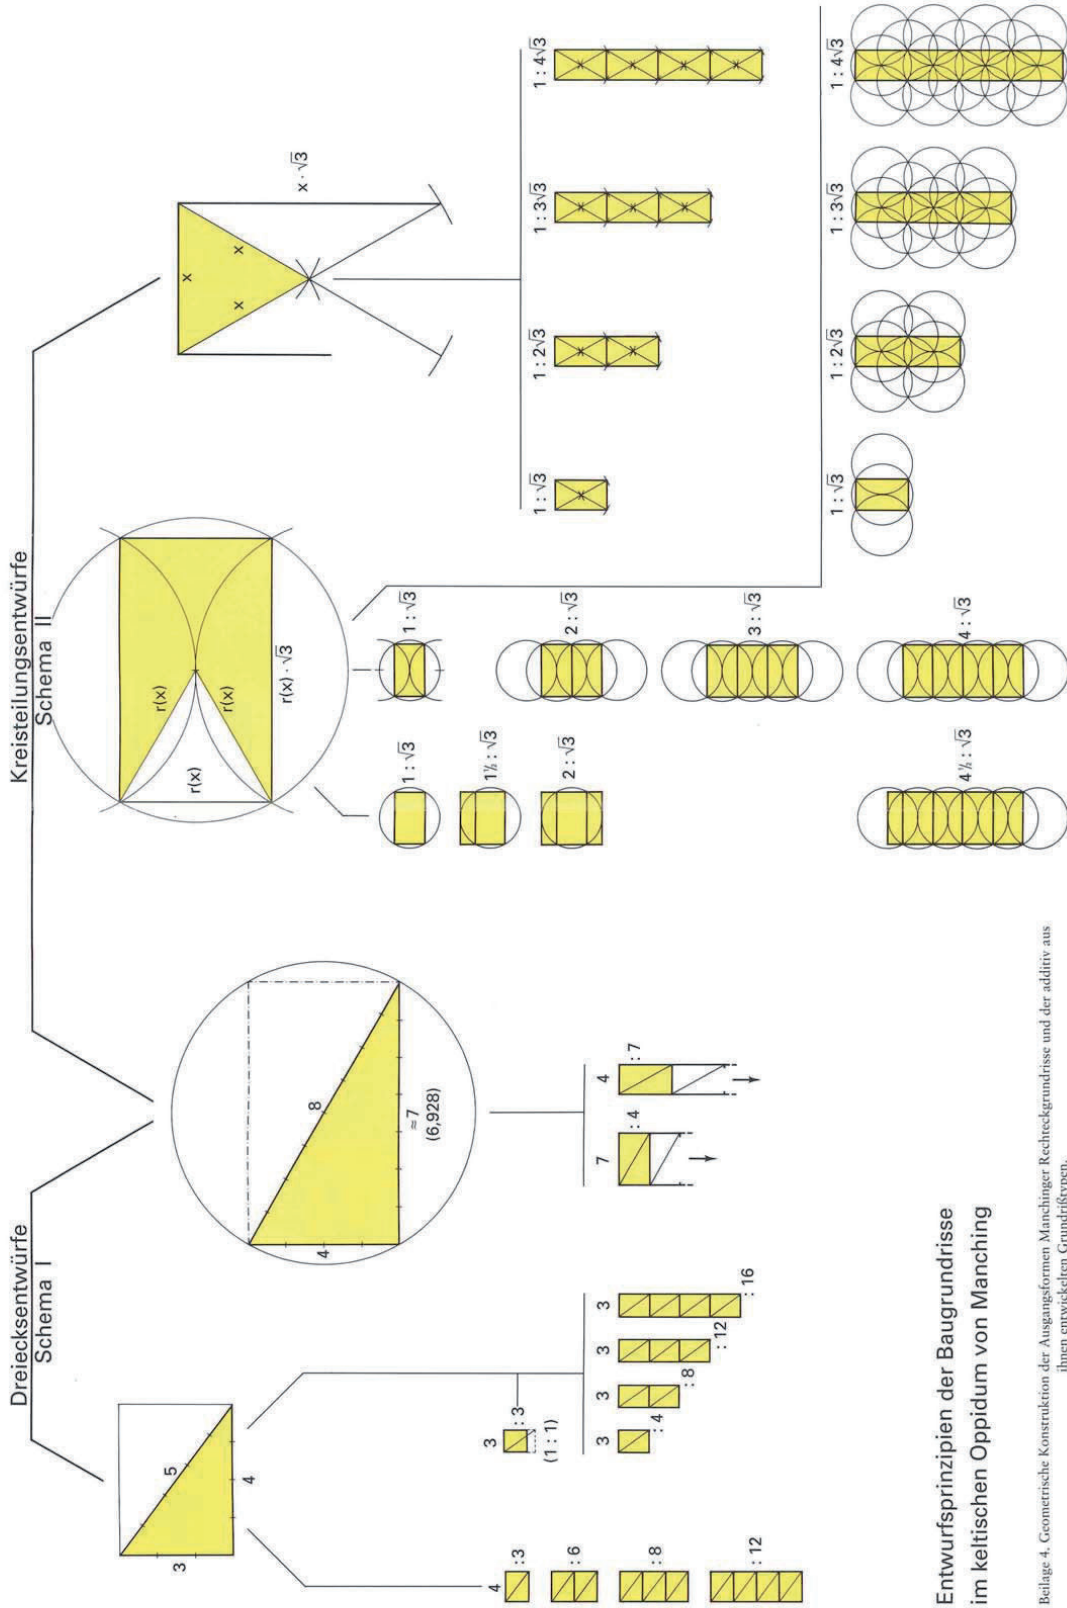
Dreiecksentwürfe
Schema I

Kreisteilungsentwürfe
Schema II

5
3
4

4 : 3
: 6
: 8
: 12

3 : 3
(1 : 1)

3 : 4
3 : 8
3 : 12
3 : 16

8
4
≈7
(6,928)

7 : 4
4 : 7

r(x)
r(x)
r(x)
r(x) · $\sqrt{3}$

1 : $\sqrt{3}$
1½ : $\sqrt{3}$
2 : $\sqrt{3}$
4½ : $\sqrt{3}$

1 : $\sqrt{3}$
2 : $\sqrt{3}$
3 : $\sqrt{3}$
4 : $\sqrt{3}$

x · $\sqrt{3}$

1 : $\sqrt{3}$
1 : 2$\sqrt{3}$
1 : 3$\sqrt{3}$
1 : 4$\sqrt{3}$

1 : $\sqrt{3}$
1 : 2$\sqrt{3}$
1 : 3$\sqrt{3}$
1 : 4$\sqrt{3}$

Entwurfsprinzipien der Baugrundrisse
im keltischen Oppidum von Manching

Beilage 4. Geometrische Konstruktion der Ausgangsformen Manchinger Rechteckgrundrisse und der additiv aus ihnen entwickelten Grundrißtypen.